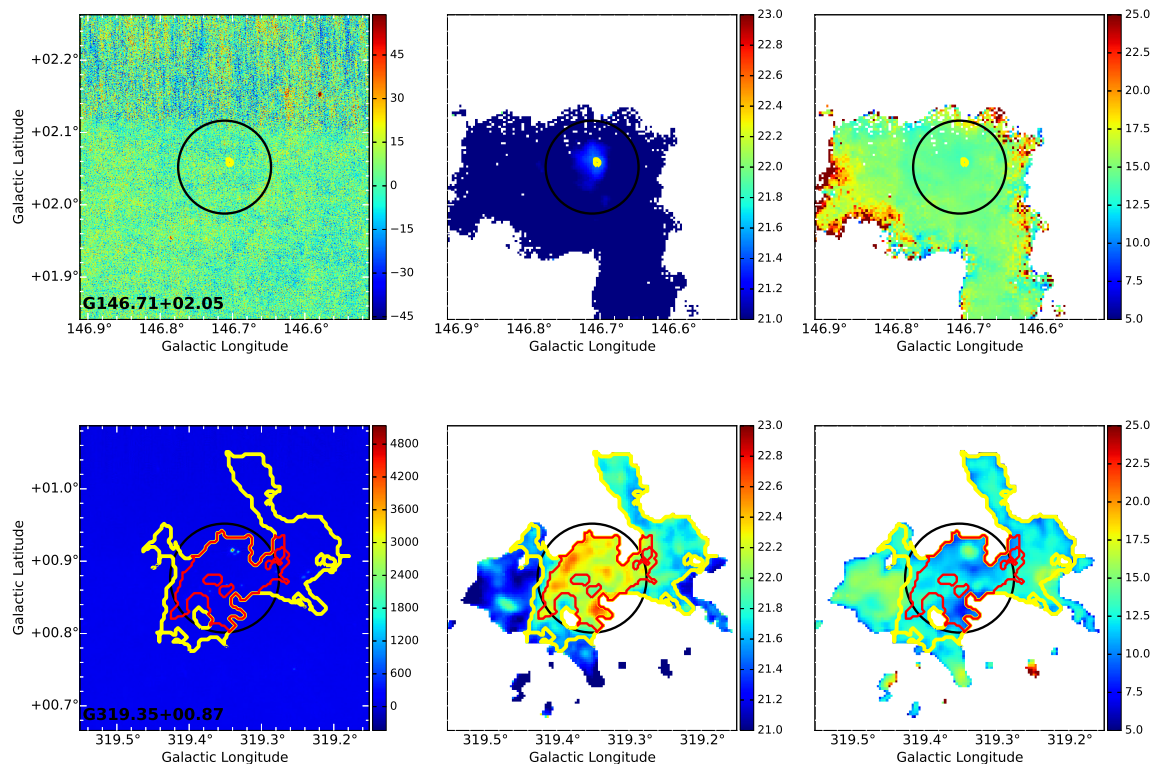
Galactic Latitude

+02.2°
+02.1°
+02.0°
+01.9°

G146.71+02.05

146.9° 146.8° 146.7° 146.6°
Galactic Longitude

45
30
15
0
−15
−30
−45

146.9° 146.8° 146.7° 146.6°
Galactic Longitude

23.0
22.8
22.6
22.4
22.2
22.0
21.8
21.6
21.4
21.2
21.0

146.9° 146.8° 146.7° 146.6°
Galactic Longitude

25.0
22.5
20.0
17.5
15.0
12.5
10.0
7.5
5.0

Galactic Latitude

+01.0°
+00.9°
+00.8°
+00.7°

G319.35+00.87

319.5° 319.4° 319.3° 319.2°
Galactic Longitude

4800
4200
3600
3000
2400
1800
1200
600
0

319.5° 319.4° 319.3° 319.2°
Galactic Longitude

23.0
22.8
22.6
22.4
22.2
22.0
21.8
21.6
21.4
21.2
21.0

319.5° 319.4° 319.3° 319.2°
Galactic Longitude

25.0
22.5
20.0
17.5
15.0
12.5
10.0
7.5
5.0